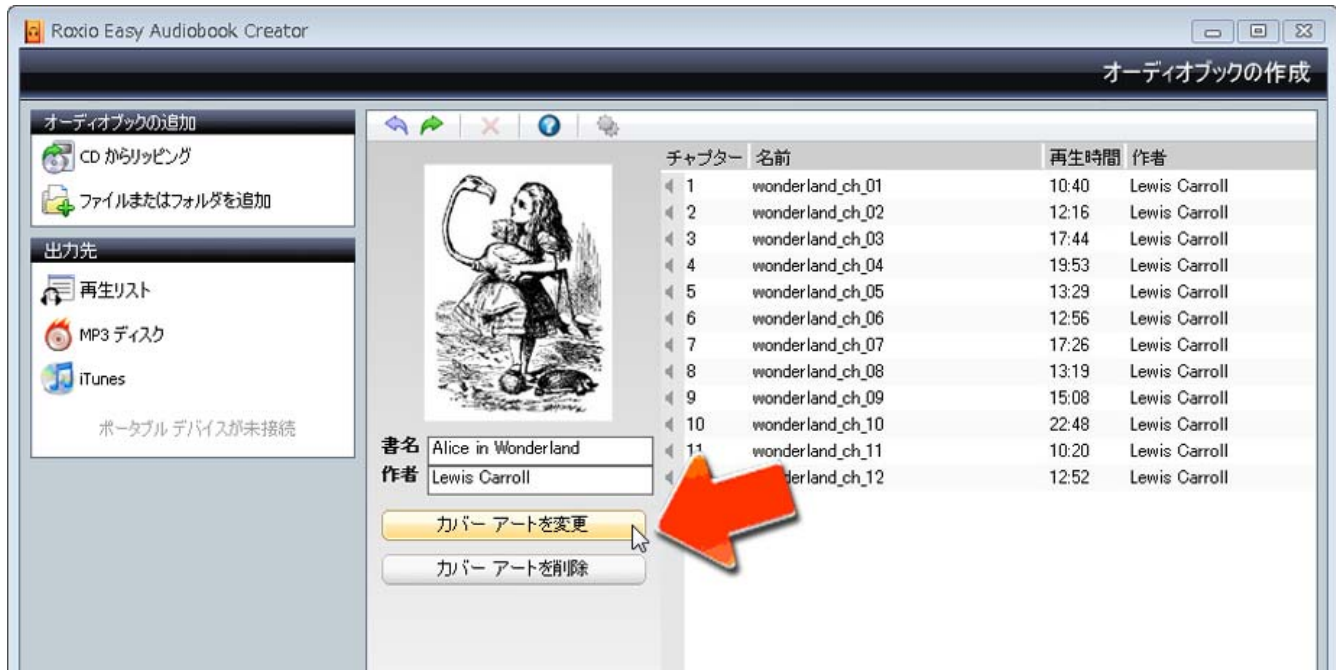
Roxio Easy Audiobook Creator

オーディオブックの作成

オーディオブックの追加
CD からリッピング
ファイルまたはフォルダを追加

出力先
再生リスト
MP3 ディスク
iTunes
ポータブル デバイスが未接続

書名 Alice in Wonderland
作者 Lewis Carroll

カバー アートを変更
カバー アートを削除

| チャプター | 名前 | 再生時間 | 作者 |
|---|---|---|---|
| 1 | wonderland_ch_01 | 10:40 | Lewis Carroll |
| 2 | wonderland_ch_02 | 12:16 | Lewis Carroll |
| 3 | wonderland_ch_03 | 17:44 | Lewis Carroll |
| 4 | wonderland_ch_04 | 19:53 | Lewis Carroll |
| 5 | wonderland_ch_05 | 13:29 | Lewis Carroll |
| 6 | wonderland_ch_06 | 12:56 | Lewis Carroll |
| 7 | wonderland_ch_07 | 17:26 | Lewis Carroll |
| 8 | wonderland_ch_08 | 13:19 | Lewis Carroll |
| 9 | wonderland_ch_09 | 15:08 | Lewis Carroll |
| 10 | wonderland_ch_10 | 22:48 | Lewis Carroll |
| 11 | wonderland_ch_11 | 10:20 | Lewis Carroll |
| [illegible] | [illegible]derland_ch_12 | 12:52 | Lewis Carroll |